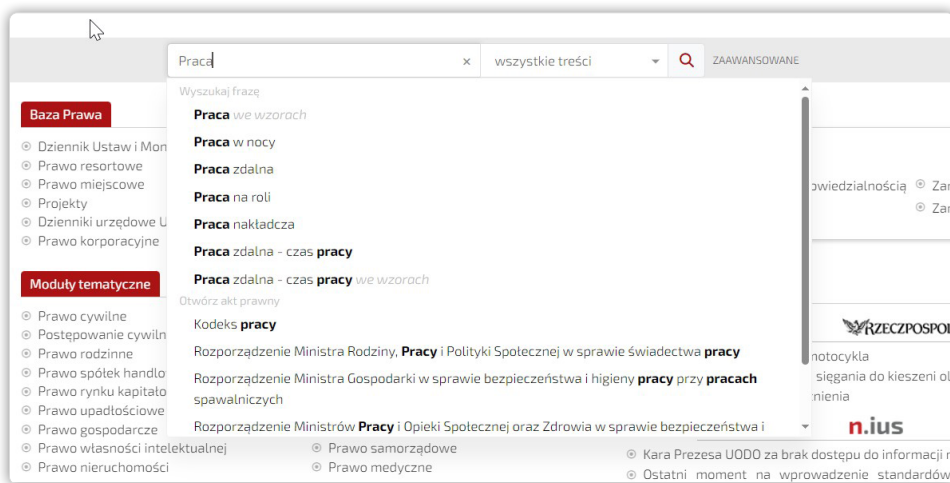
Praca × wszystkie treści ZAAWANSOWANE

Wyszukaj frazę
Praca we wzorach
Praca w nocy
Praca zdalna
Praca na roli
Praca nakładcza
Praca zdalna - czas pracy
Praca zdalna - czas pracy we wzorach
Otwórz akt prawny
Kodeks pracy
Rozporządzenie Ministra Rodziny, Pracy i Polityki Społecznej w sprawie świadectwa pracy
Rozporządzenie Ministra Gospodarki w sprawie bezpieczeństwa i higieny pracy przy pracach spawalniczych
Rozporządzenie Ministrów Pracy i Opieki Społecznej oraz Zdrowia w sprawie bezpieczeństwa i

Baza Prawa
Dziennik Ustaw i Mon
Prawo resortowe
Prawo miejscowe
Projekty
Dzienniki urzędowe U
Prawo korporacyjne

Moduły tematyczne
Prawo cywilne
Postępowanie cywiln
Prawo rodzinne
Prawo spółek handlo
Prawo rynku kapitało
Prawo upadłościowe
Prawo gospodarcze
Prawo własności intelektualnej
Prawo nieruchomości
Prawo samorządowe
Prawo medyczne

owiedzialnością Zar
Zar
RZECZPOSPOL
notocykla
sięgania do kieszeni ol
enia
n.ius
Kara Prezesa UODO za brak dostępu do informacji r
Ostatni moment na wprowadzenie standardów